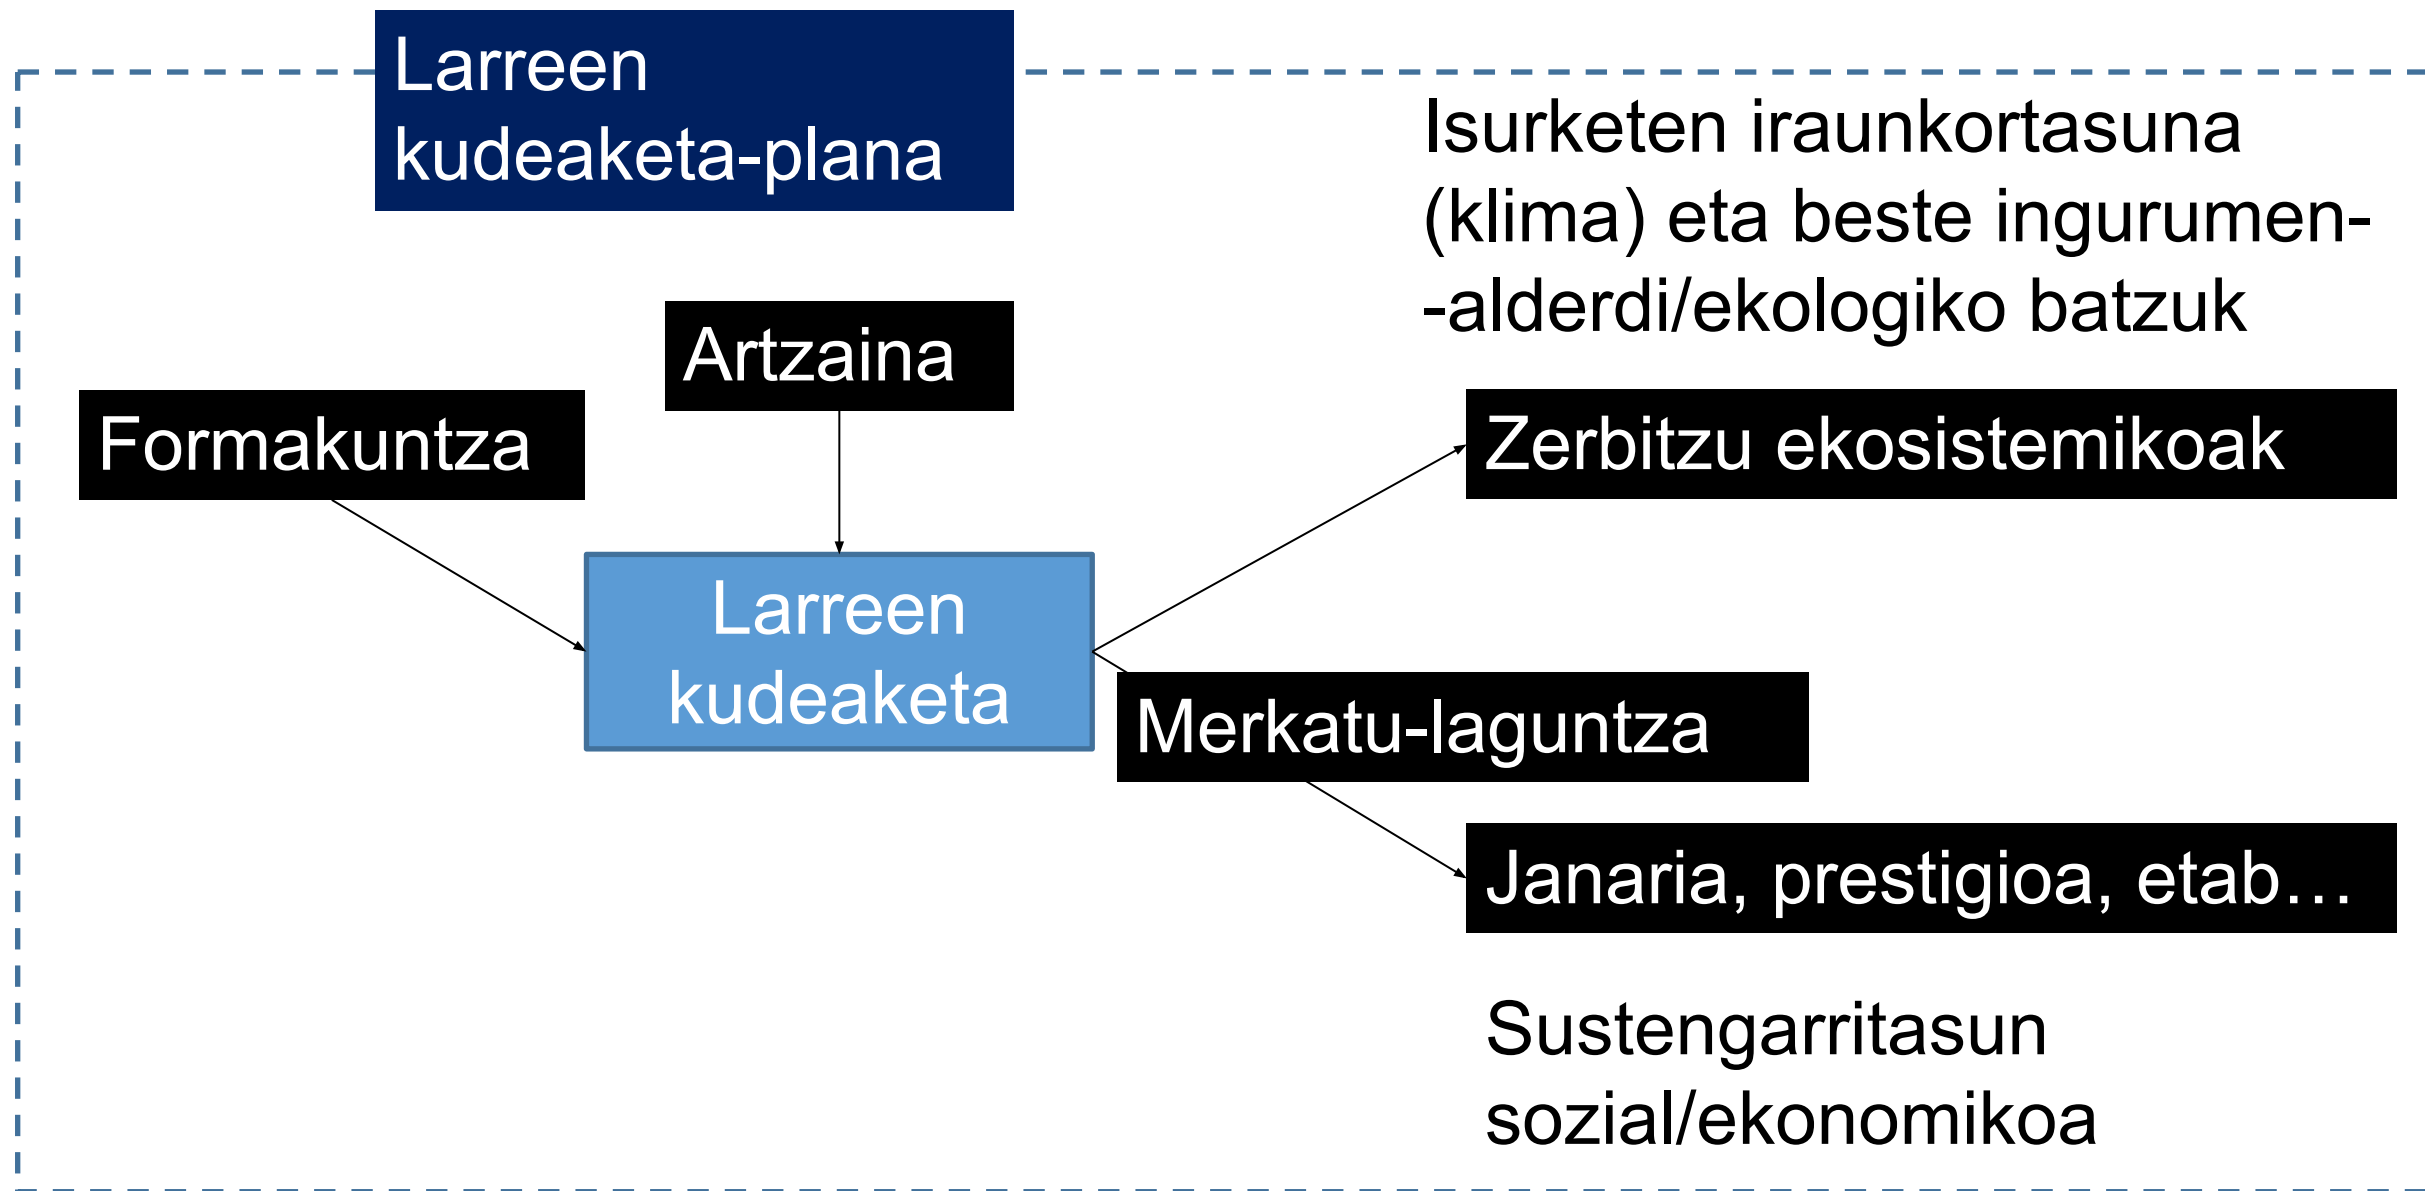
Larreen kudeaketa-plana

Isurketen iraunkortasuna (klima) eta beste ingurumen--alderdi/ekologiko batzuk

Artzaina

Formakuntza

Zerbitzu ekosistemikoak

Larreen kudeaketa

Merkatu-laguntza

Janaria, prestigioa, etab…

Sustengarritasun sozial/ekonomikoa